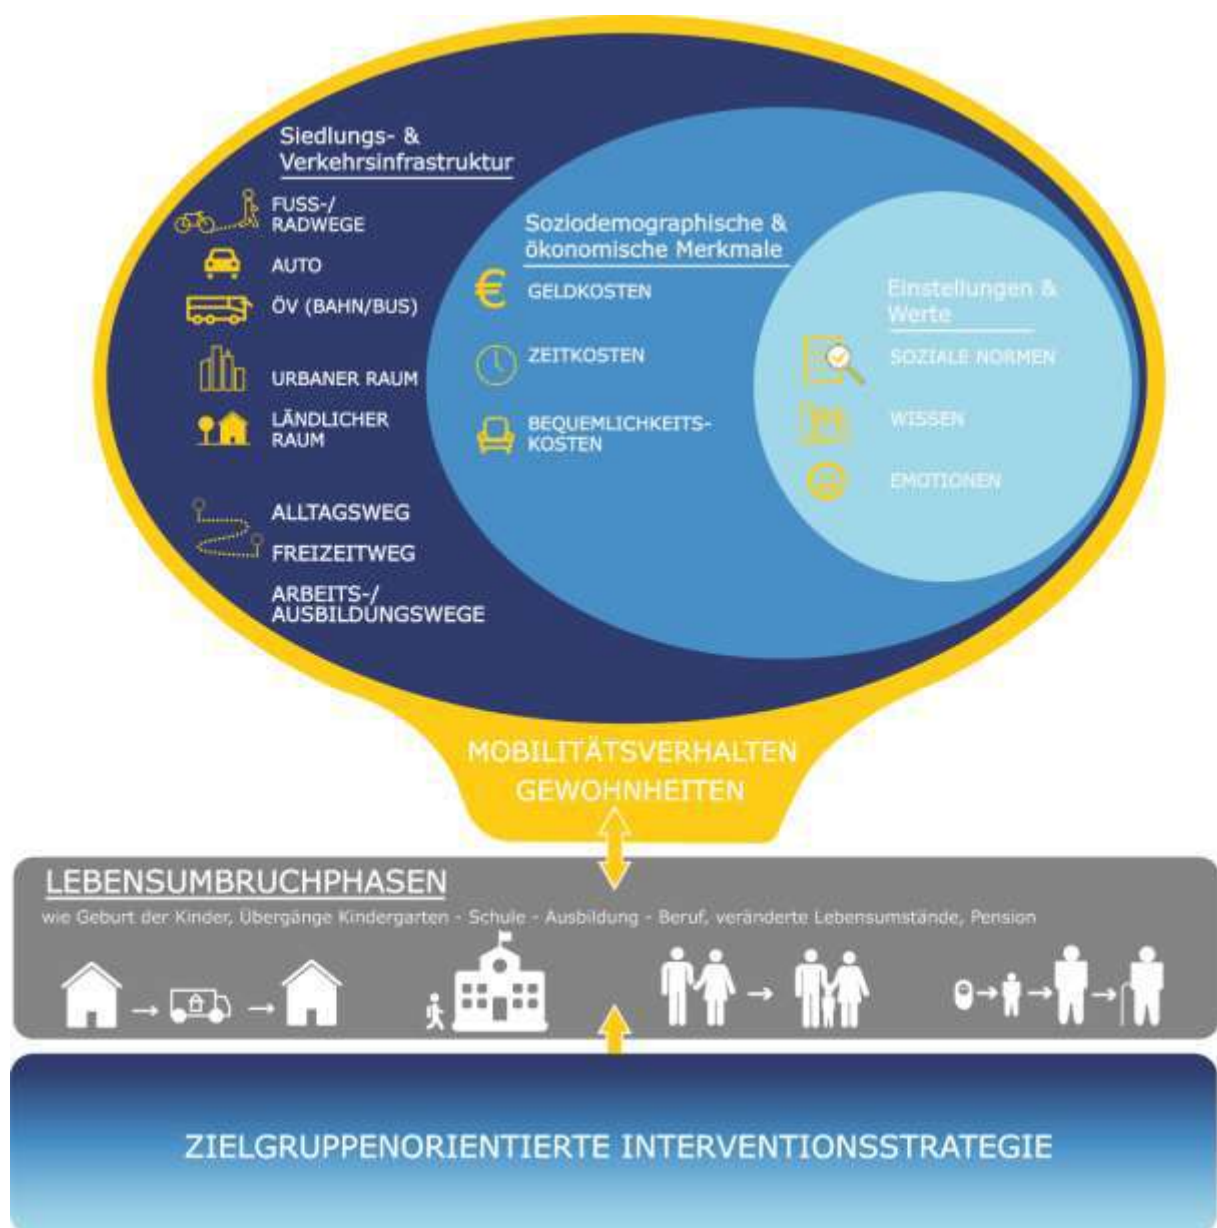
Siedlungs- & Verkehrsinfrastruktur

FUSS-/ RADWEGE

AUTO

ÖV (BAHN/BUS)

URBANER RAUM

LÄNDLICHER RAUM

ALLTAGSWEG

FREIZEITWEG

ARBEITS-/ AUSBILDUNGSWEGE

Soziodemographische & ökonomische Merkmale

GELDKOSTEN

ZEITKOSTEN

BEQUEMLICHKEITSKOSTEN

Einstellungen & Werte

SOZIALE NORMEN

WISSEN

EMOTIONEN

MOBILITÄTSVERHALTEN GEWOHNHEITEN

LEBENSUMBRUCHPHASEN

wie Geburt der Kinder, Übergänge Kindergarten - Schule - Ausbildung - Beruf, veränderte Lebensumstände, Pension

ZIELGRUPPENORIENTIERTE INTERVENTIONSSTRATEGIE